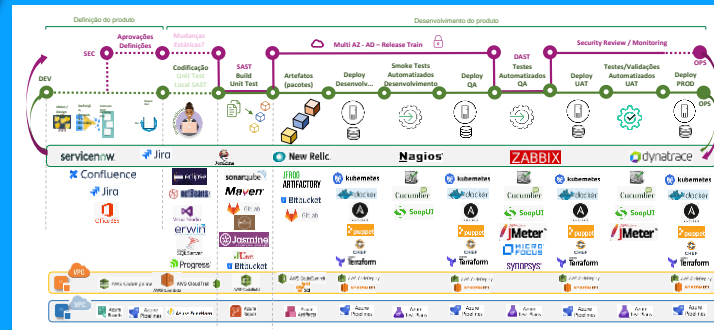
Definição do produto

Desenvolvimento do produto

SEC

Aprovações Definições

Mudanças Estéticas?

Multi AZ - AD – Release Train

Security Review / Monitoring

OPS

DEV

SAST Build Unit Test

Codificação Unit Test Local SAST

Artefatos (pacotes)

Deploy Desenvolv...

Smoke Tests Automatizados Desenvolvimento

Deploy QA

DAST Testes Automatizados QA

Deploy UAT

Testes/Validações Automatizados UAT

Deploy PROD

OPS

servicenow. Jira Jenkins New Relic. Nagios ZABBIX dynatrace

Confluence

Jira

Office 365

sonarqube

Maven

GitLab

Jasmine

Bitbucket

erwin

Progress

JFROG ARTIFACTORY

Bitbucket

kubernetes

docker

Cucumber

SoapUI

puppet

CHEF

Terraform

JMeter

MICRO FOCUS

synopsys

VPC

VPC